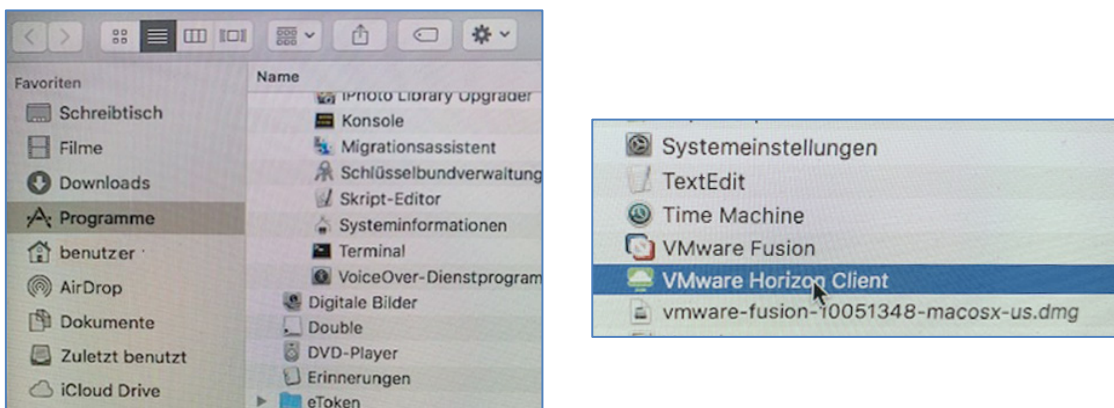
Favoriten
Schreibtisch
Filme
Downloads
Programme
benutzer
AirDrop
Dokumente
Zuletzt benutzt
iCloud Drive

Name
iPhoto Library Upgrader
Konsole
Migrationsassistent
Schlüsselbundverwaltung
Skript-Editor
Systeminformationen
Terminal
VoiceOver-Dienstprogram
Digitale Bilder
Double
DVD-Player
Erinnerungen
eToken

Systemeinstellungen
TextEdit
Time Machine
VMware Fusion
VMware Horizon Client
vmware-fusion-10051348-macosx-us.dmg